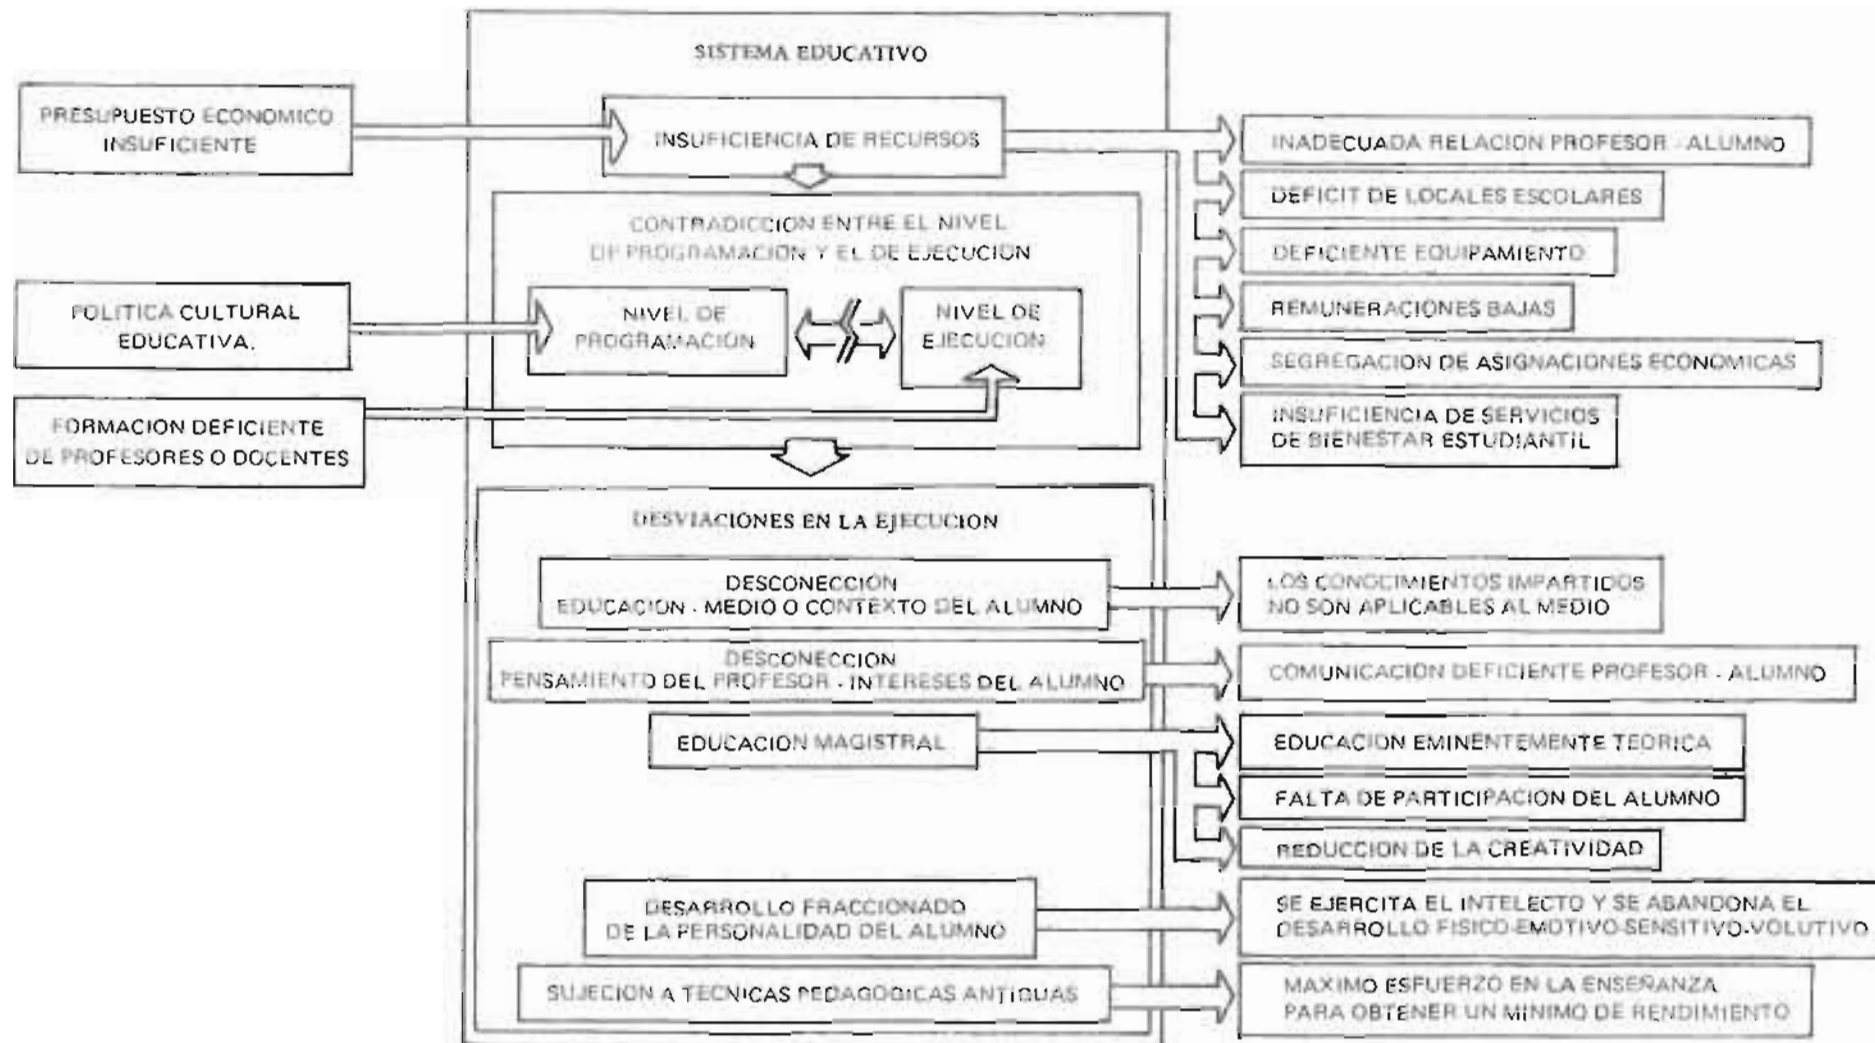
SISTEMA EDUCATIVO

PRESUPUESTO ECONOMICO INSUFICIENTE

INSUFICIENCIA DE RECURSOS

INADECUADA RELACION PROFESOR - ALUMNO

DEFICIT DE LOCALES ESCOLARES

DEFICIENTE EQUIPAMIENTO

REMUNERACIONES BAJAS

SEGREGACION DE ASIGNACIONES ECONOMICAS

INSUFICIENCIA DE SERVICIOS DE BIENESTAR ESTUDIANTIL

CONTRADICCION ENTRE EL NIVEL DE PROGRAMACION Y EL DE EJECUCION

POLITICA CULTURAL EDUCATIVA.

NIVEL DE PROGRAMACION

NIVEL DE EJECUCION

FORMACION DEFICIENTE DE PROFESORES O DOCENTES

DESVIACIONES EN LA EJECUCION

DESCONECCION EDUCACION - MEDIO O CONTEXTO DEL ALUMNO

LOS CONOCIMIENTOS IMPARTIDOS NO SON APLICABLES AL MEDIO

DESCONECCION PENSAMIENTO DEL PROFESOR - INTERESES DEL ALUMNO

COMUNICACION DEFICIENTE PROFESOR - ALUMNO

EDUCACION MAGISTRAL

EDUCACION EMINENTEMENTE TEORICA

FALTA DE PARTICIPACION DEL ALUMNO

REDUCCION DE LA CREATIVIDAD

DESARROLLO FRACCIONADO DE LA PERSONALIDAD DEL ALUMNO

SE EJERCITA EL INTELECTO Y SE ABANDONA EL DESARROLLO FISICO-EMOTIVO-SENSITIVO-VOLUTIVO

SUJECION A TECNICAS PEDAGOGICAS ANTIGUAS

MAXIMO ESFUERZO EN LA ENSEÑANZA PARA OBTENER UN MINIMO DE RENDIMIENTO